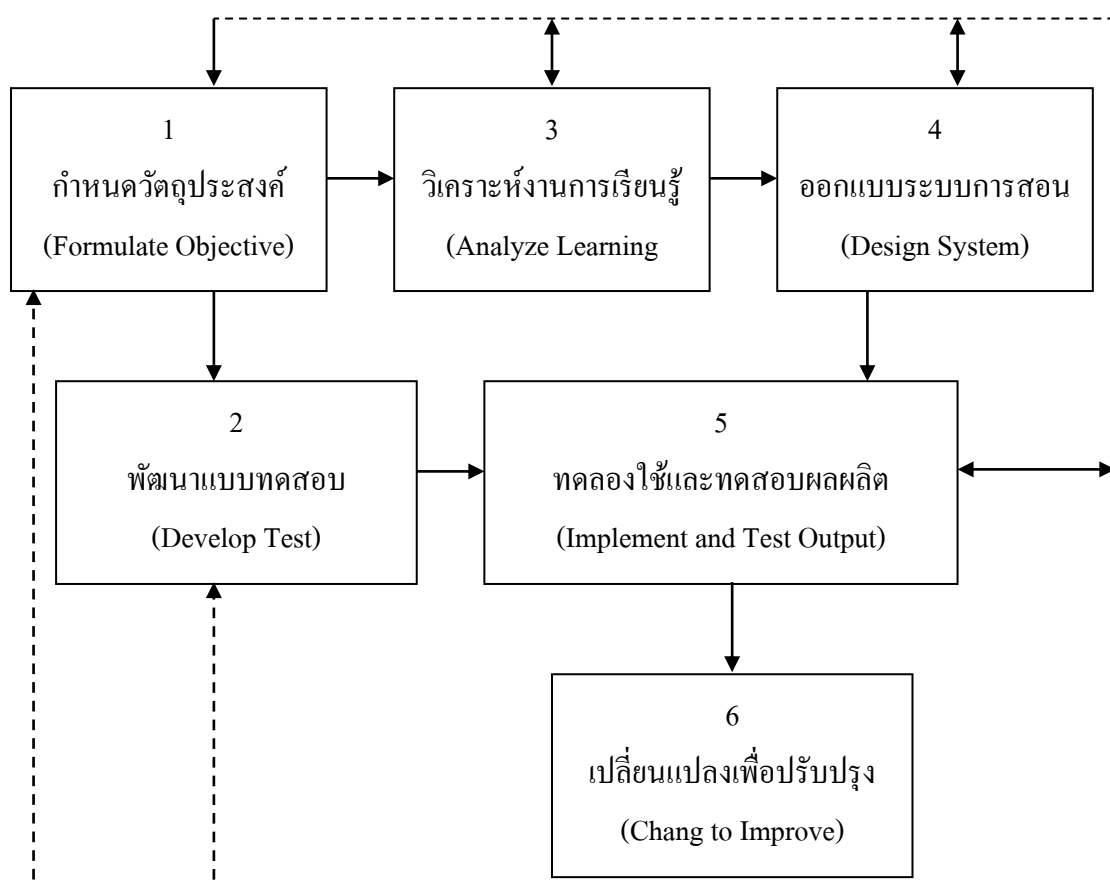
1
กำหนดวัตถุประสงค์
(Formulate Objective)

3
วิเคราะห์งานการเรียนรู้
(Analyze Learning

4
ออกแบบระบบการสอน
(Design System)

2
พัฒนาแบบทดสอบ
(Develop Test)

5
ทดลองใช้และทดสอบผลผลิต
(Implement and Test Output)

6
เปลี่ยนแปลงเพื่อปรับปรุง
(Chang to Improve)